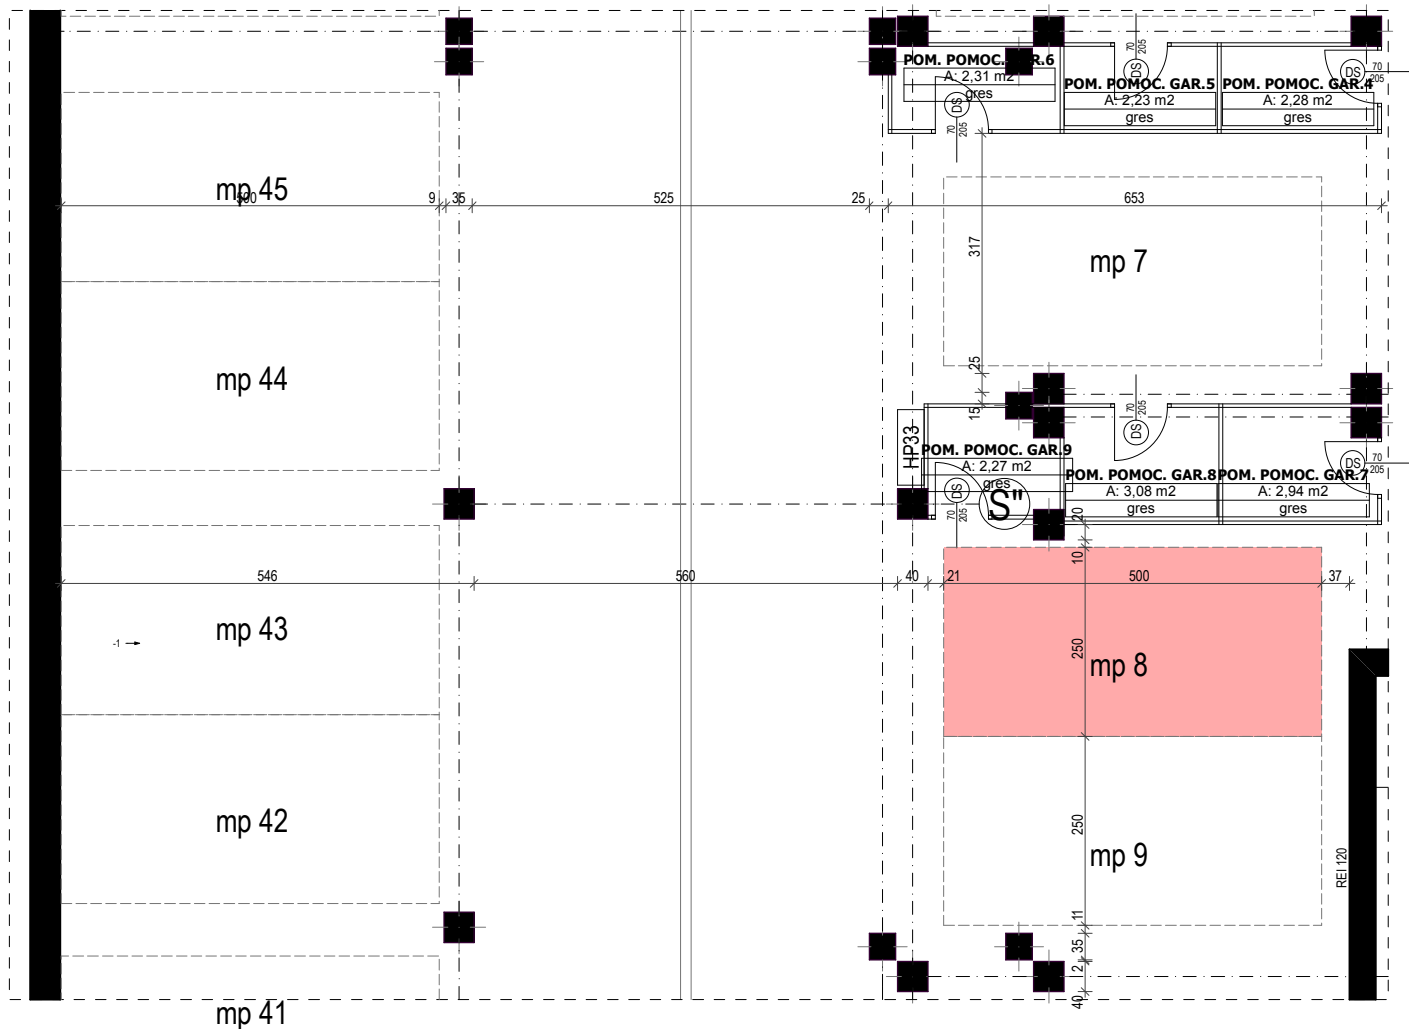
POM. POMOC. GAR.6
A: 2,31 m2
gres
DS
70
205
POM. POMOC. GAR.5
A: 2,23 m2
gres
POM. POMOC. GAR.4
A: 2,28 m2
gres
DS
70
205
DS
70
205

mp 45
500
9
35
525
25
653
317
mp 7

mp 44
25
15
HP33
POM. POMOC. GAR.9
A: 2,27 m2
gres
DS
70
205
S"
20
DS
70
205
POM. POMOC. GAR.8
A: 3,08 m2
gres
POM. POMOC. GAR.7
A: 2,94 m2
gres
DS
70
205

546
560
40
21
10
500
37

mp 43
-1
250
mp 8

mp 42
250
mp 9
REI 120
11
35
2
40

mp 41